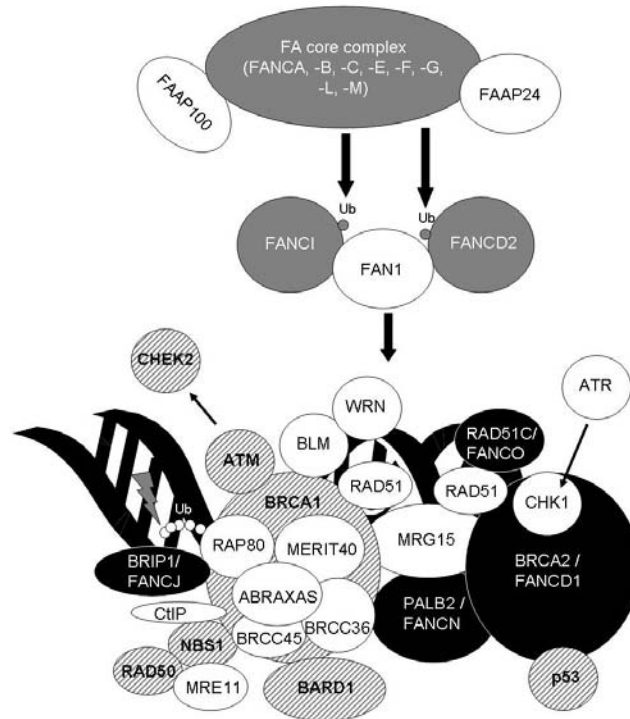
FA core complex (FANCA, -B, -C, -E, -F, -G, -L, -M)

FAAP100

FAAP24

Ub

Ub

FANCI

FANCD2

FAN1

CHEK2

ATR

WRN

BLM

RAD51C/ FANCO

ATM

RAD51

RAD51

CHK1

BRCA1

Ub

RAP80

MERIT40

MRG15

BRCA2 / FANCD1

BRIP1/ FANCJ

ABRAXAS

CtIP

PALB2 / FANCN

NBS1

BRCC45

BRCC36

RAD50

MRE11

BARD1

p53